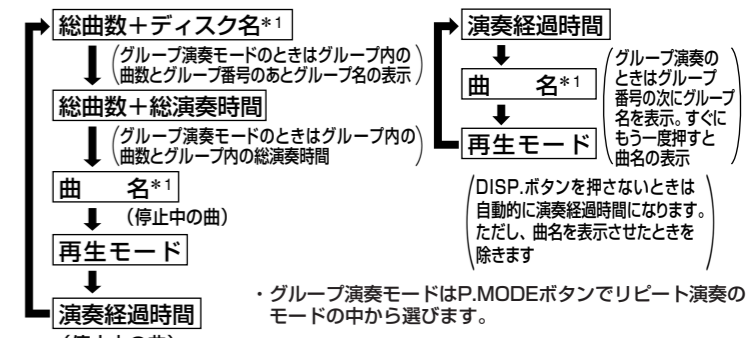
総曲数＋ディスク名＊1

（グループ演奏モードのときはグループ内の曲数とグループ番号のあとグループ名の表示）

総曲数＋総演奏時間

（グループ演奏モードのときはグループ内の曲数とグループ内の総演奏時間

曲　　名＊1

（停止中の曲）

再生モード

演奏経過時間

（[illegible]

演奏経過時間

曲　　名＊1

（グループ演奏のときはグループ番号の次にグループ名を表示。すぐにもう一度押すと曲名の表示

再生モード

（DISP.ボタンを押さないときは自動的に演奏経過時間になります。ただし、曲名を表示させたときを除きます

・グループ演奏モードはP.MODEボタンでリピート演奏のモードの中から選びます。